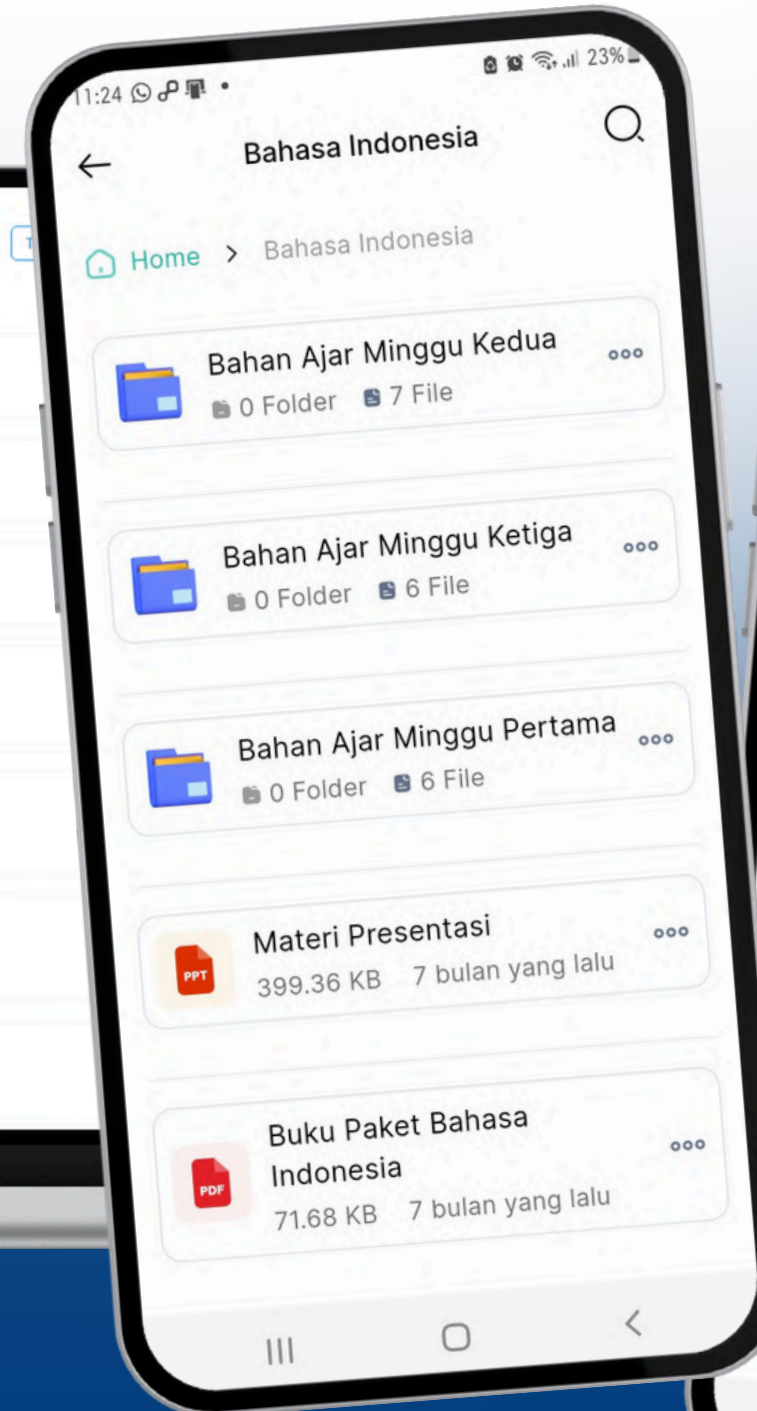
11:24 • 23%

Bahasa Indonesia

Home > Bahasa Indonesia

Bahan Ajar Minggu Kedua
0 Folder 7 File

Bahan Ajar Minggu Ketiga
0 Folder 6 File

Bahan Ajar Minggu Pertama
0 Folder 6 File

PPT
Materi Presentasi
399.36 KB 7 bulan yang lalu

PDF
Buku Paket Bahasa Indonesia
71.68 KB 7 bulan yang lalu